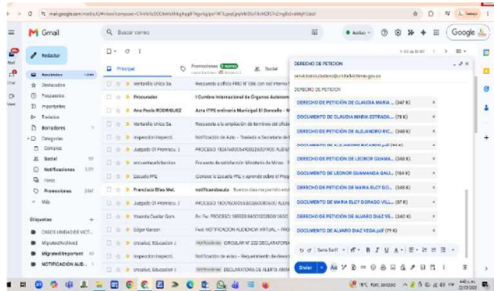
mail.google.com/mail/u/0/#inbox?compose=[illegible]

Gmail

Redactar

Recibidos
Destacados
Pospuestos
Importantes
Enviados
Borradores
Categorías
Compras
Social
Notificaciones
Foros
Promociones
Más

Etiquetas
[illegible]
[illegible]
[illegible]
NOTIFICACIÓN AUD...

Buscar correo

Activo

Google

Principal
Promociones
Social

Vertenfix Unica Sa
Proceso...
Ana Paola RODRIGUEZ
Vertenfix Unica Sa
Inspector Inspecti...
Juzgado 01 Promiscu...
secretariadistrital...
Estudio PQL
Juzgado 01 Promiscu...
Francisco Elías Mel...
Juzgado 01 Promiscu...
Inspector Inspecti...
Yuanis Zuelar Serv...
Edgar Garzón
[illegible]
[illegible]

DERECHO DE PETICION
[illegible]
DERECHO DE PETICION

DERECHO DE PETICIÓN DE CLAUDIA MARIA...
DOCUMENTO DE CLAUDIA MARIA ESTRADA...
DERECHO DE PETICIÓN DE ALEJANDRO RIC...
DOCUMENTO DE ALEJANDRO RICARDO...
DERECHO DE PETICIÓN DE LEONOR GUANANA...
DOCUMENTO DE LEONOR GUANANA GALL...
DERECHO DE PETICIÓN DE MARIA ELCY DO...
DOCUMENTO DE MARIA ELCY DORADO VILL...
DERECHO DE PETICIÓN DE ALVARO DIAZ VE...
DOCUMENTO DE ALVARO DIAZ VEGA.pdf

Enviar
Sans Serif